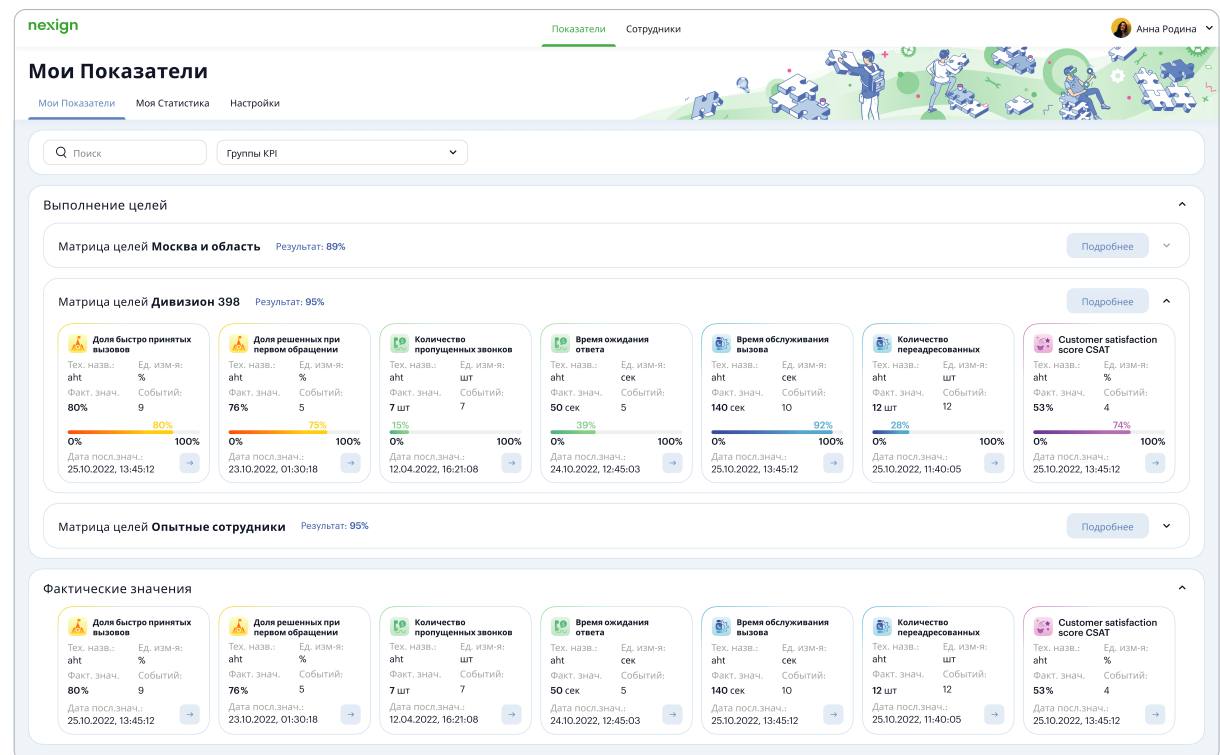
nexign

Показатели Сотрудники

Анна Родина

Мои Показатели

Мои Показатели Моя Статистика Настройки

Поиск

Группы KPI

Выполнение целей

Матрица целей **Москва и область** Результат: 89%

Подробнее

Матрица целей **Дивизион 398** Результат: 95%

Подробнее

Доля быстро принятых вызовов
Тех. назв.: aht
Ед. изм-я: %
Факт. знач. 80%
Событий: 9
80%
0% 100%
Дата посл.знач.: 25.10.2022, 13:45:12

Доля решенных при первом обращении
Тех. назв.: aht
Ед. изм-я: %
Факт. знач. 76%
Событий: 5
75%
0% 100%
Дата посл.знач.: 23.10.2022, 01:30:18

Количество пропущенных звонков
Тех. назв.: aht
Ед. изм-я: шт
Факт. знач. 7 шт
Событий: 7
15%
0% 100%
Дата посл.знач.: 12.04.2022, 16:21:08

Время ожидания ответа
Тех. назв.: aht
Ед. изм-я: сек
Факт. знач. 50 сек
Событий: 5
39%
0% 100%
Дата посл.знач.: 24.10.2022, 12:45:03

Время обслуживания вызова
Тех. назв.: aht
Ед. изм-я: сек
Факт. знач. 140 сек
Событий: 10
92%
0% 100%
Дата посл.знач.: 25.10.2022, 13:45:12

Количество переадресованных
Тех. назв.: aht
Ед. изм-я: шт
Факт. знач. 12 шт
Событий: 12
28%
0% 100%
Дата посл.знач.: 25.10.2022, 11:40:05

Customer satisfaction score CSAT
Тех. назв.: aht
Ед. изм-я: %
Факт. знач. 53%
Событий: 4
74%
0% 100%
Дата посл.знач.: 25.10.2022, 13:45:12

Матрица целей **Опытные сотрудники** Результат: 95%

Подробнее

Фактические значения

Доля быстро принятых вызовов
Тех. назв.: aht
Ед. изм-я: %
Факт. знач. 80%
Событий: 9
Дата посл.знач.: 25.10.2022, 13:45:12

Доля решенных при первом обращении
Тех. назв.: aht
Ед. изм-я: %
Факт. знач. 76%
Событий: 5
Дата посл.знач.: 23.10.2022, 01:30:18

Количество пропущенных звонков
Тех. назв.: aht
Ед. изм-я: шт
Факт. знач. 7 шт
Событий: 7
Дата посл.знач.: 12.04.2022, 16:21:08

Время ожидания ответа
Тех. назв.: aht
Ед. изм-я: сек
Факт. знач. 50 сек
Событий: 5
Дата посл.знач.: 24.10.2022, 12:45:03

Время обслуживания вызова
Тех. назв.: aht
Ед. изм-я: сек
Факт. знач. 140 сек
Событий: 10
Дата посл.знач.: 25.10.2022, 13:45:12

Количество переадресованных
Тех. назв.: aht
Ед. изм-я: шт
Факт. знач. 12 шт
Событий: 12
Дата посл.знач.: 25.10.2022, 11:40:05

Customer satisfaction score CSAT
Тех. назв.: aht
Ед. изм-я: %
Факт. знач. 53%
Событий: 4
Дата посл.знач.: 25.10.2022, 13:45:12